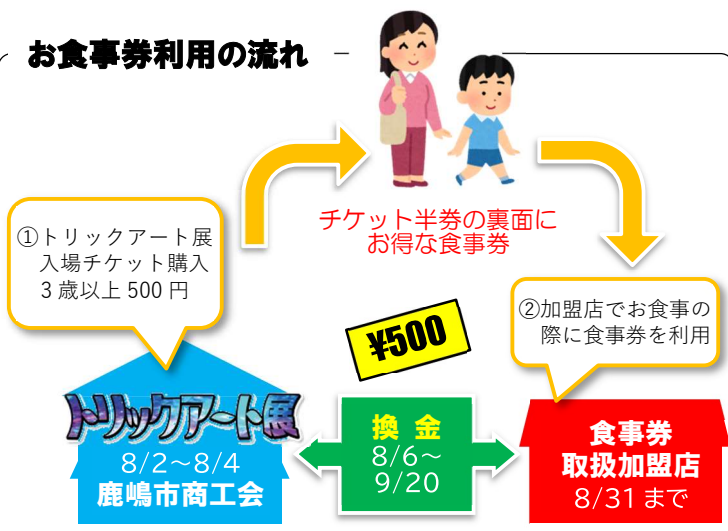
お食事券利用の流れ

①トリックアート展入場チケット購入 3歳以上 500 円

チケット半券の裏面にお得な食事券

②加盟店でお食事の際に食事券を利用

¥500

トリックアート展
8/2～8/4
鹿嶋市商工会

換金
8/6～
9/20

食事券
取扱加盟店
8/31まで